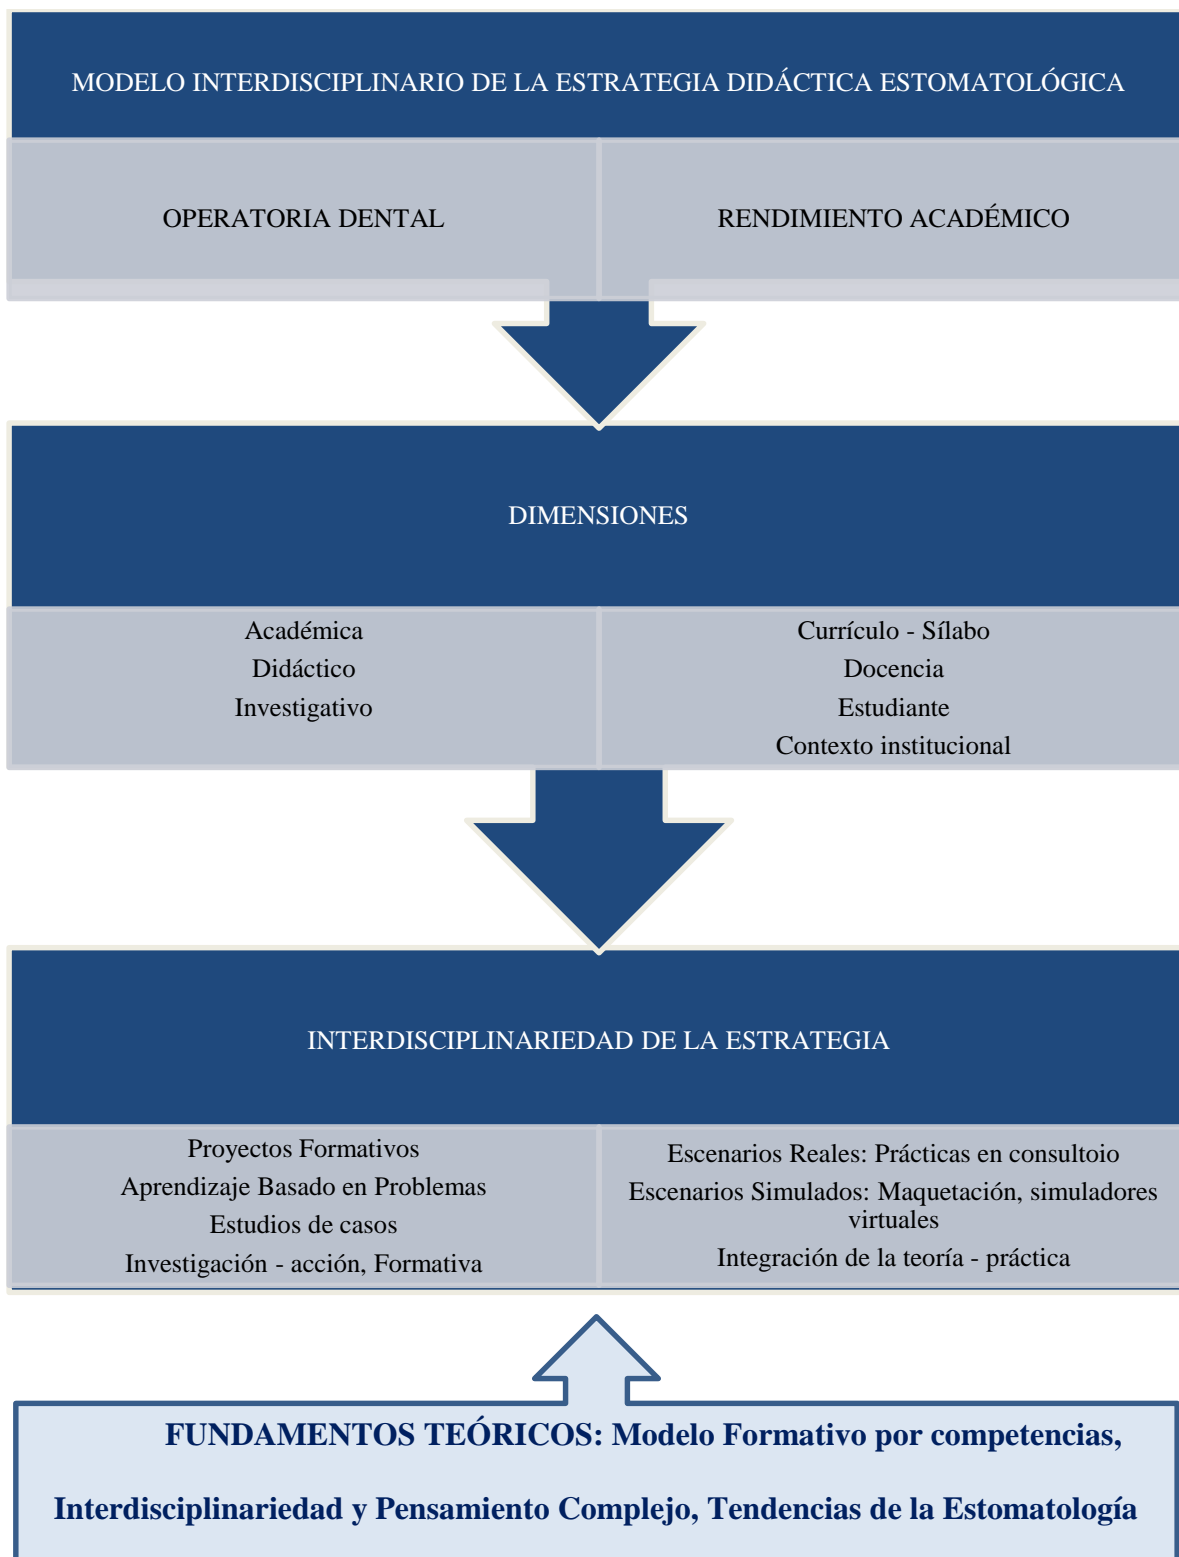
MODELO INTERDISCIPLINARIO DE LA ESTRATEGIA DIDÁCTICA ESTOMATOLÓGICA

OPERATORIA DENTAL

RENDIMIENTO ACADÉMICO

DIMENSIONES

Académica
Didáctico
Investigativo

Currículo - Sílabo
Docencia
Estudiante
Contexto institucional

INTERDISCIPLINARIEDAD DE LA ESTRATEGIA

Proyectos Formativos
Aprendizaje Basado en Problemas
Estudios de casos
Investigación - acción, Formativa

Escenarios Reales: Prácticas en consultoio
Escenarios Simulados: Maquetación, simuladores virtuales
Integración de la teoría - práctica

FUNDAMENTOS TEÓRICOS: Modelo Formativo por competencias, Interdisciplinariedad y Pensamiento Complejo, Tendencias de la Estomatología